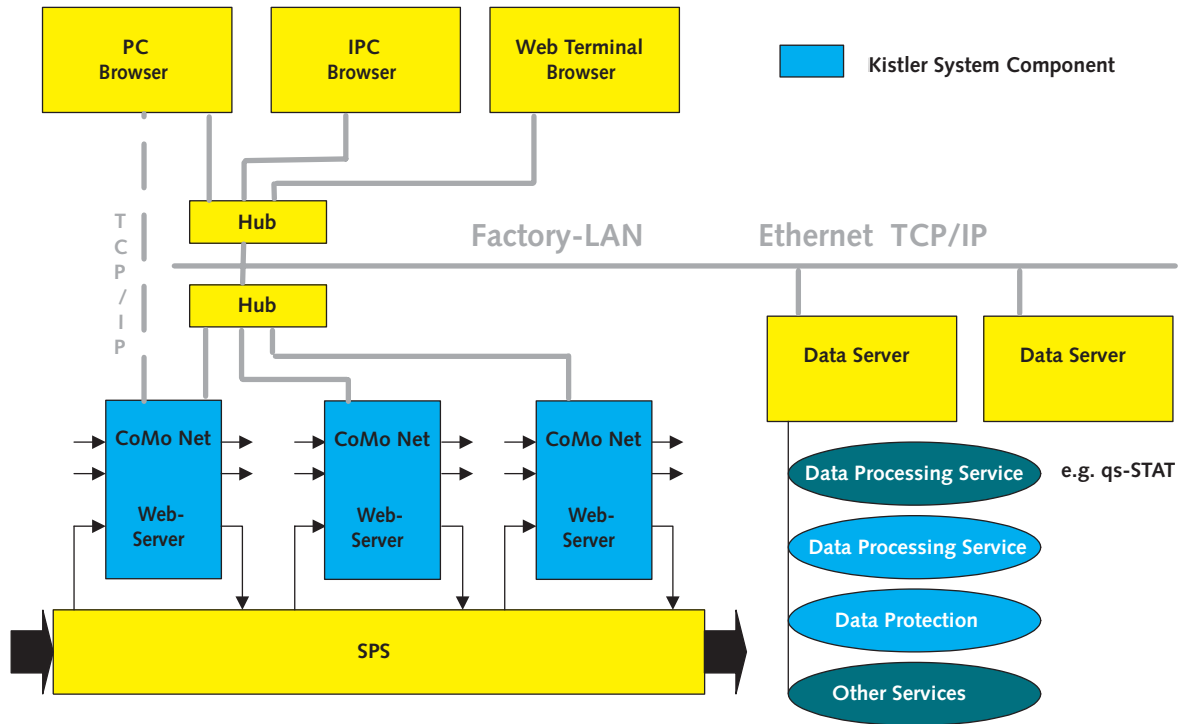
PC
Browser

IPC
Browser

Web Terminal
Browser

Kistler System Component

Hub

Factory-LAN

Ethernet TCP/IP

T
C
P
/
I
P

Hub

Data Server

Data Server

CoMo Net
Web-
Server

CoMo Net
Web-
Server

CoMo Net
Web-
Server

Data Processing Service

e.g. qs-STAT

Data Processing Service

Data Protection

SPS

Other Services